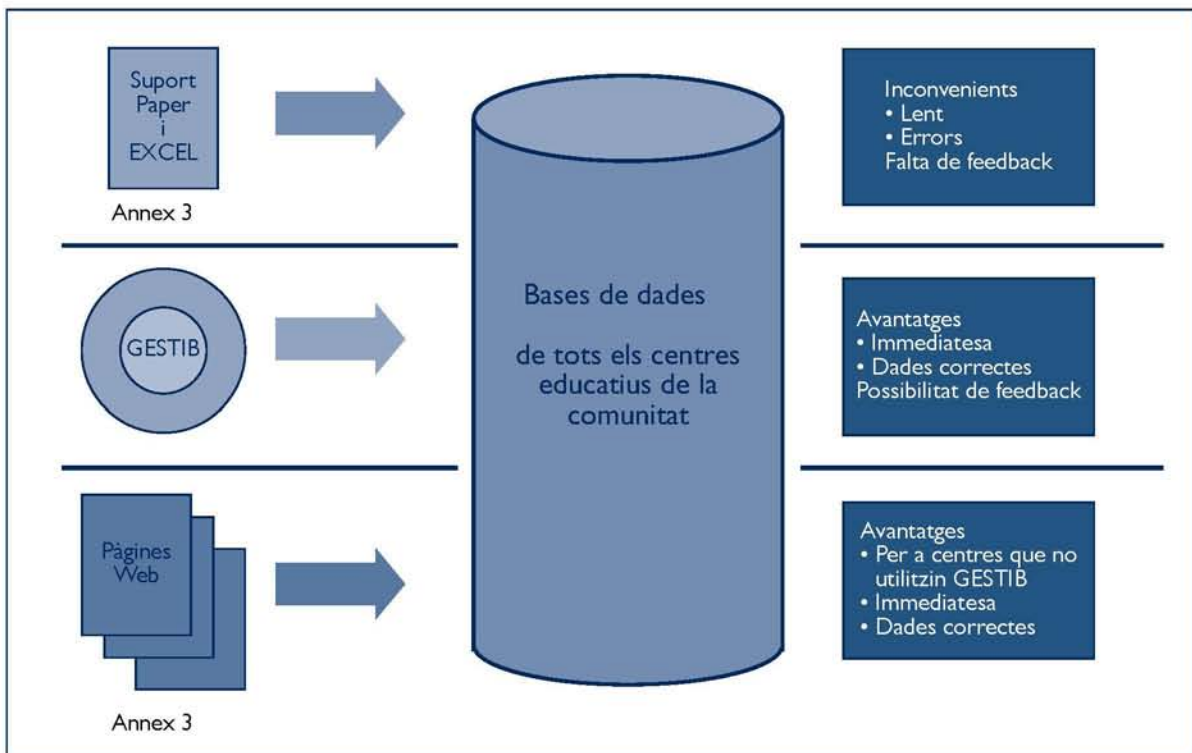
Suport Paper i EXCEL

Annex 3

Bases de dades

de tots els centres educatius de la comunitat

Inconvenients
• Lent
• Errors
Falta de feedback

GESTIB

Avantatges
• Immediatesa
• Dades correctes
Possibilitat de feedback

Pàgines Web

Annex 3

Avantatges
• Per a centres que no utilitzin GESTIB
• Immediatesa
• Dades correctes